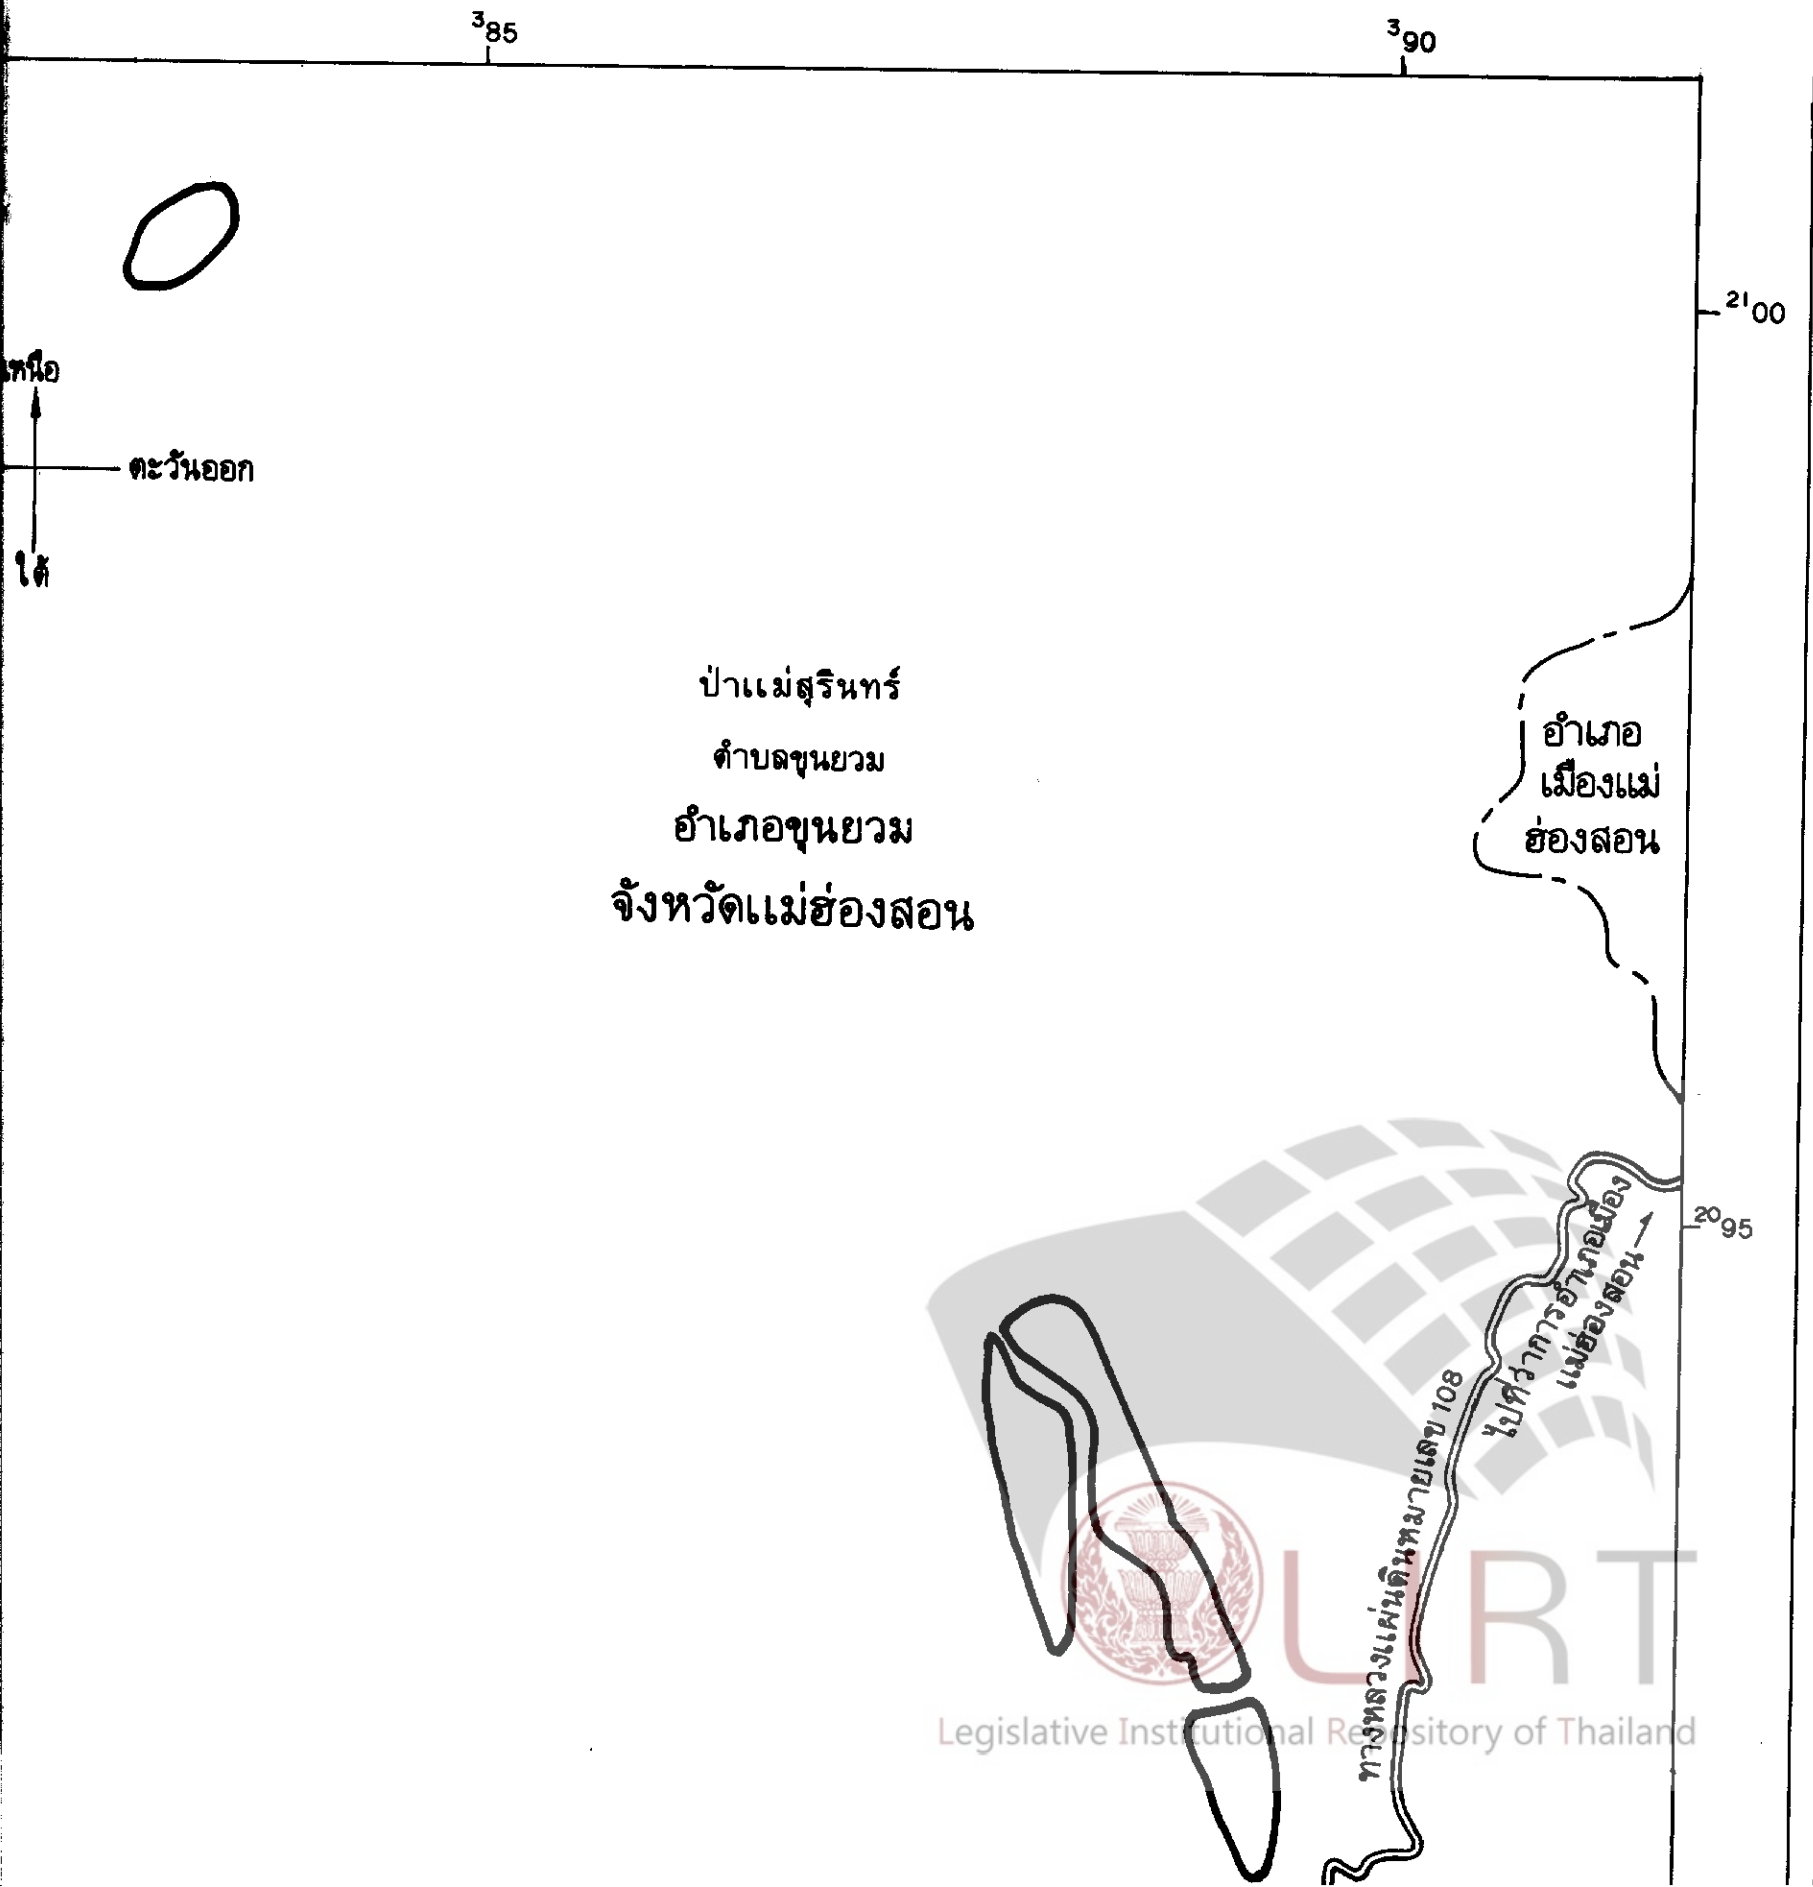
$^{3}85$

$^{3}90$

$^{21}00$

เหนือ

ตะวันออก

ใต้

ป่าแม่สุรินทร์

ตำบลขุนยวม

อำเภอขุนยวม

จังหวัดแม่ฮ่องสอน

อำเภอ
เมืองแม่
ฮ่องสอน

$^{20}95$

ไปที่ว่าการอำเภอเมือง
แม่ฮ่องสอน

ทางหลวงแผ่นดินหมายเลข 108

LIRT
Legislative Institutional Repository of Thailand